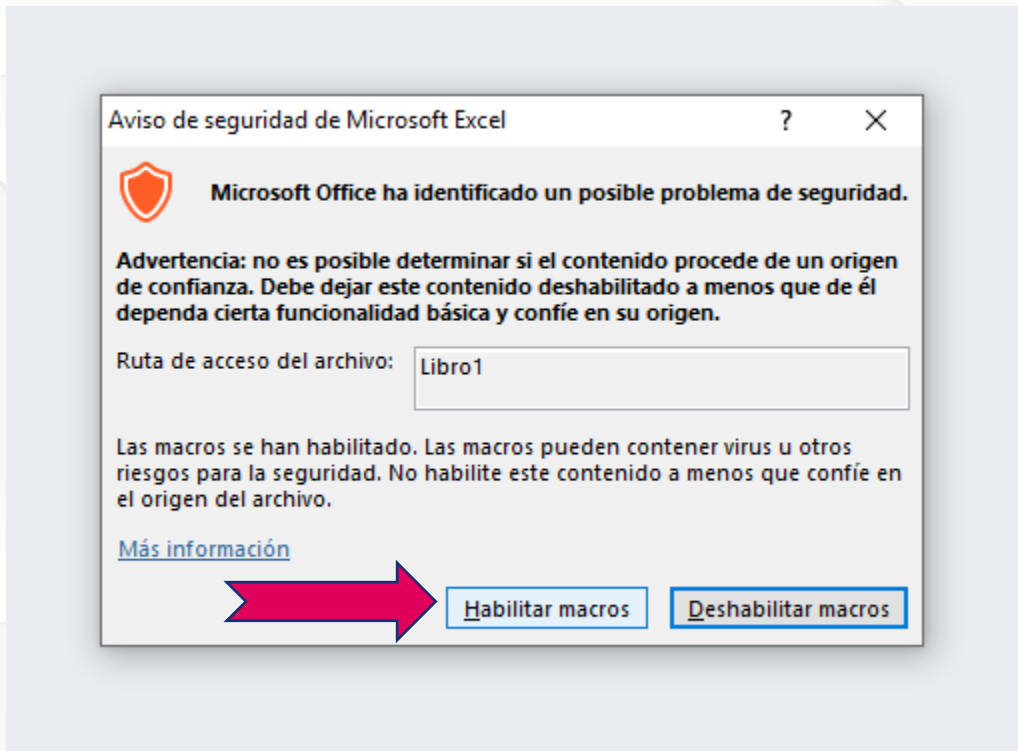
Aviso de seguridad de Microsoft Excel ? X

Microsoft Office ha identificado un posible problema de seguridad.

Advertencia: no es posible determinar si el contenido procede de un origen de confianza. Debe dejar este contenido deshabilitado a menos que de él dependa cierta funcionalidad básica y confíe en su origen.

Ruta de acceso del archivo: Libro1

Las macros se han habilitado. Las macros pueden contener virus u otros riesgos para la seguridad. No habilite este contenido a menos que confíe en el origen del archivo.

Más información

Habilitar macros Deshabilitar macros